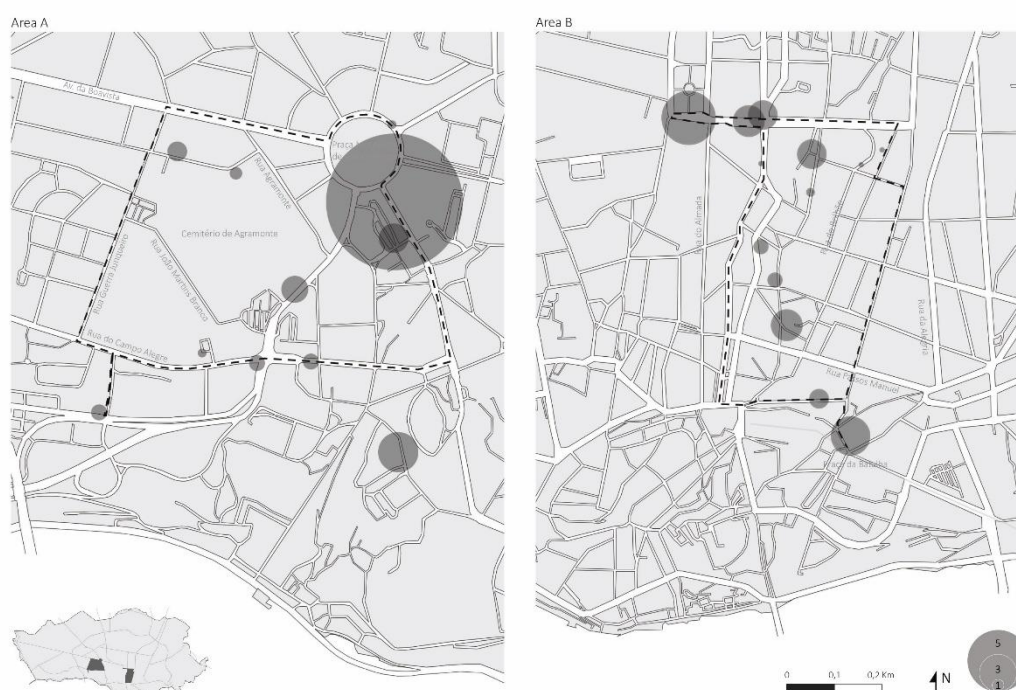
Area A

Av. da Boavista

Praça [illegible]

Rua Agramonte

Cemitério de Agramonte

Rua João Martins Branco

Rua Gueira Junqueiro

Rua do Campo Alegre

Area B

Rua do Almada

Rua Passos Manuel

Praça da Batalha

Rua da Alegria

0 0,1 0,2 Km

N

5

3

1